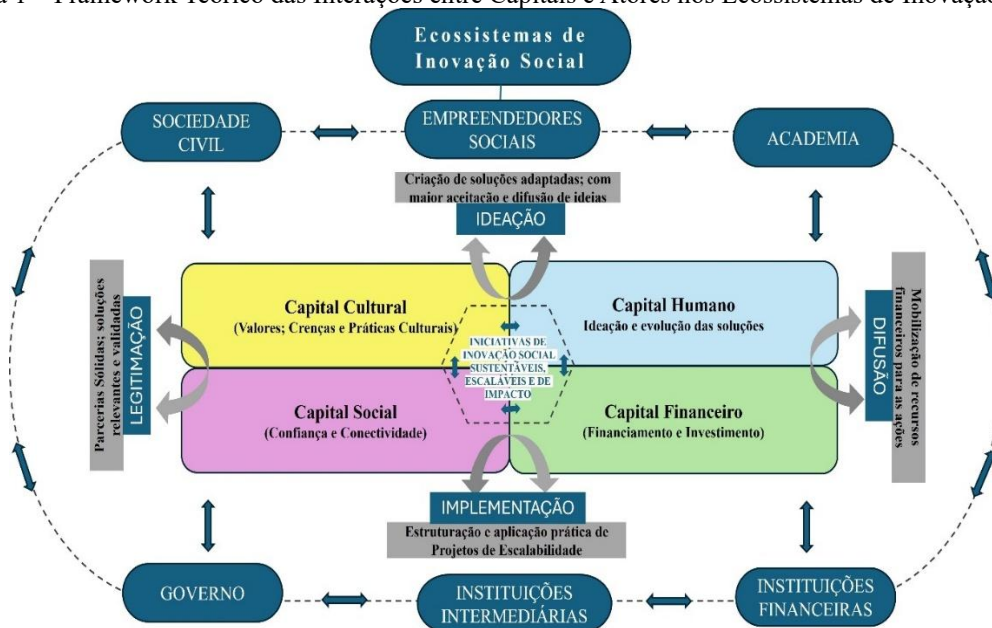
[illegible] 1 – Framework Teórico das Interações entre Capitais e Atores nos Ecossistemas de Inovação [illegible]

Ecossistemas de Inovação Social

EMPREENDEDORES SOCIAIS

SOCIEDADE CIVIL

ACADEMIA

Criação de soluções adaptadas; com maior aceitação e difusão de ideias

IDEAÇÃO

Parcerias Sólidas; soluções relevantes e validadas

LEGITIMAÇÃO

Capital Cultural
(Valores; Crenças e Práticas Culturais)

Capital Humano
Ideação e evolução das soluções

INICIATIVAS DE INOVAÇÃO SOCIAL SUSTENTÁVEIS, ESCALÁVEIS E DE IMPACTO

Capital Social
(Confiança e Conectividade)

Capital Financeiro
(Financiamento e Investimento)

DIFUSÃO

Mobilização de recursos financeiros para as ações

IMPLEMENTAÇÃO

Estruturação e aplicação prática de Projetos de Escalabilidade

GOVERNO

INSTITUIÇÕES INTERMEDIÁRIAS

INSTITUIÇÕES FINANCEIRAS